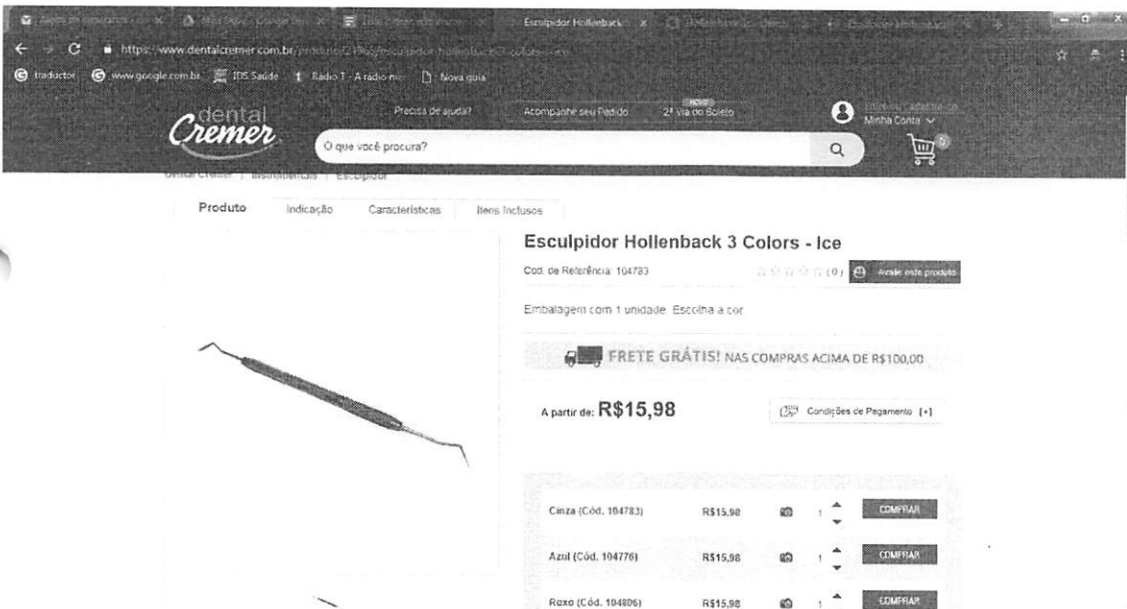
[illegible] | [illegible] | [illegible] | Esculpidor Hollenback | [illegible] | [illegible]

https://www.dentalcremer.com.br/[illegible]

traductor | www.google.com.br | IDS Saúde | Rádio T - A rádio mix | Nova guia

dental Cremer

Precisa de ajuda? | Acompanhe seu Pedido | NOVO 2ª Via do Boleto | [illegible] Minha Conta

O que você procura?

0

Dental Cremer | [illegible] | Esculpidor

Produto | Indicação | Características | Itens Inclusos

Esculpidor Hollenback 3 Colors - Ice

Cod. de Referência: 104783

(0) Avalie este produto

Embalagem com 1 unidade. Escolha a cor.

FRETE GRÁTIS! NAS COMPRAS ACIMA DE R$100,00

A partir de: R$15,98

Condições de Pagamento [+]

| Cinza (Cód. 104783) | R$15,98 | 1 | COMPRAR |
|---|---|---|---|
| Azul (Cód. 104776) | R$15,98 | 1 | COMPRAR |
| Roxo (Cód. 104806) | R$15,98 | 1 | COMPRAR |